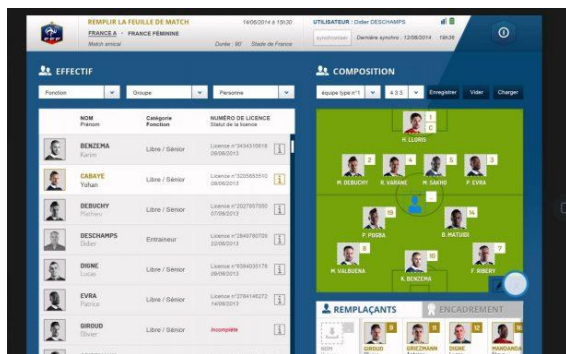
REMPLIR LA FEUILLE DE MATCH
FRANCE A - FRANCE FÉMININE
Match amical
19/06/2014 à 19h30
Durée : 90 Stade de France
UTILISATEUR : Didier DESCHAMPS
synchroniser Dernière synchro : 12/06/2014 19h56

EFFECTIF
Fonction
Groupe
Personne

| NOM Prénom | Catégorie Fonction | NUMÉRO DE LICENCE Statut de la licence |
|---|---|---|
| BENZEMA Karim | Libre / Sénior | Licence n°3434310616 06/06/2013 |
| CABAYE Yohan | Libre / Sénior | Licence n°3205855510 06/06/2013 |
| DEBUCHY Mathieu | Libre / Sénior | Licence n°2527867050 07/06/2013 |
| DESCHAMPS Didier | Entraineur | Licence n°2849780709 22/06/2013 |
| DIGNE Lucas | Libre / Sénior | Licence n°9384033176 06/06/2013 |
| EVRA Patrice | Libre / Sénior | Licence n°2784146272 14/06/2013 |
| GIROUD Olivier | Libre / Sénior | Incomplète |

COMPOSITION
équipe type n°1
4 3 3
Enregistrer
Vider
Charger

1 C H. LLORIS
2 M. DEBUCHY
4 R. VARANE
5 M. SAKHO
3 P. EVRA
19 P. POGBA
14 B. MATUIDI
8 M. VALBUENA
10 K. BENZEMA
7 F. RIBERY

REMPLAÇANTS
ENCADREMENT
9 GIROUD
11 GRIEZMANN
DIGNE
12 MANDANDA